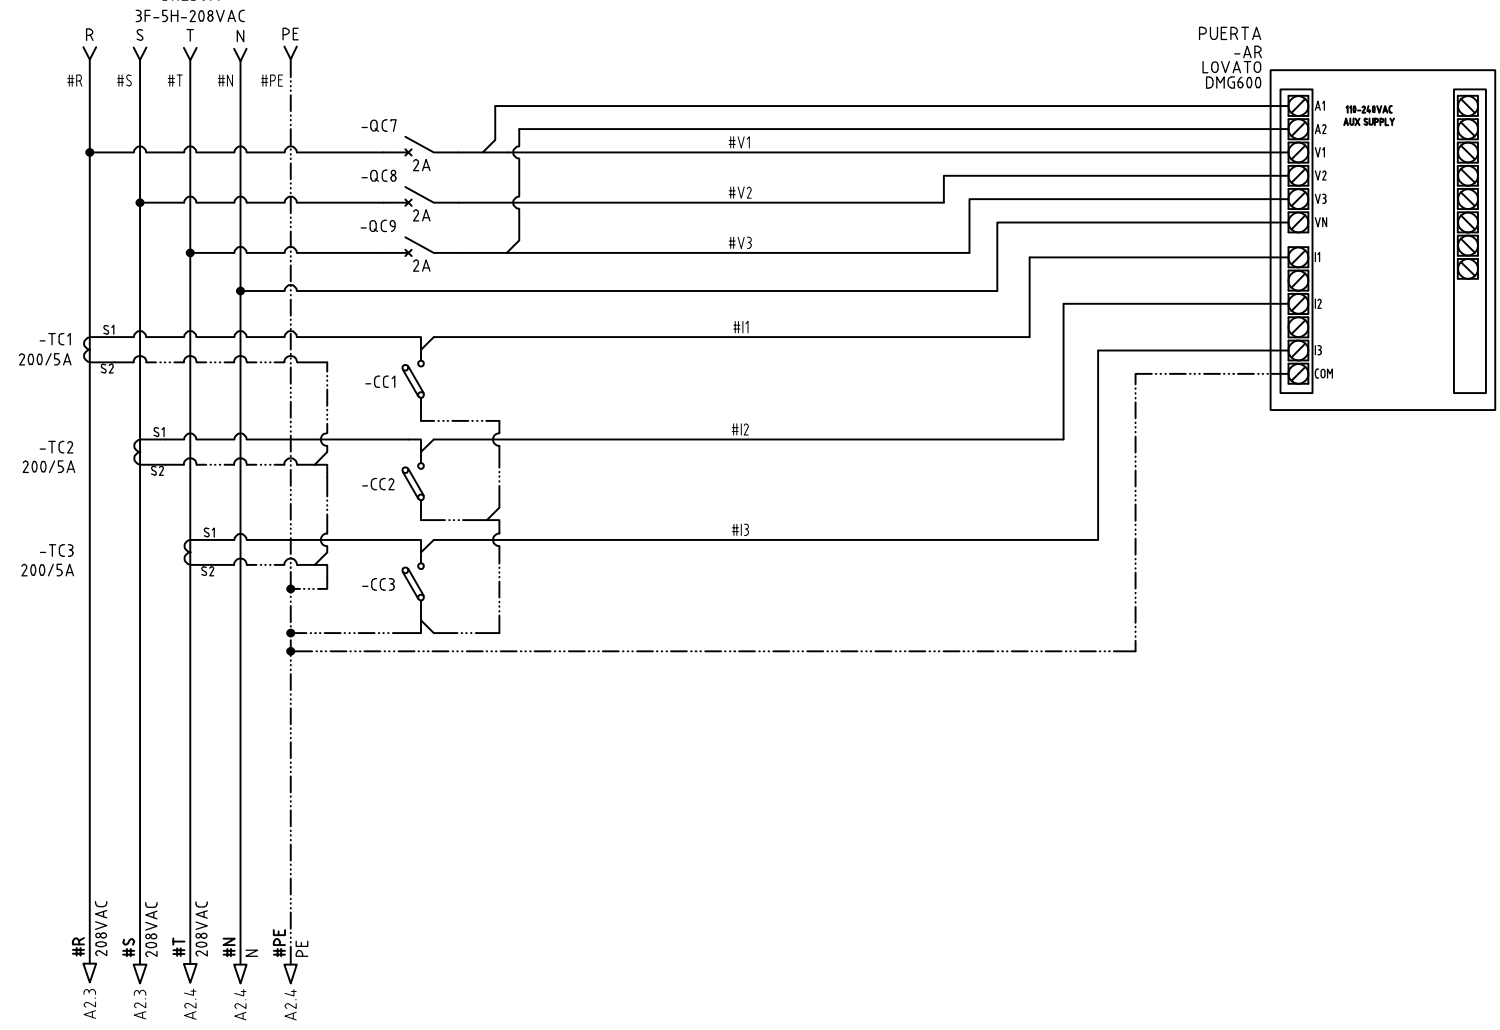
3F-5H-208VAC
R S T N PE
#R #S #T #N #PE

PUERTA
-AR
LOVATO
DMG600

A1
A2
V1
V2
V3
VN
I1
I2
I3
COM

110-240VAC
AUX SUPPLY

-QC7
2A
#V1
-QC8
2A
#V2
-QC9
2A
#V3

-TC1
200/5A
S1
S2
#I1
-CC1

-TC2
200/5A
S1
S2
#I2
-CC2

-TC3
200/5A
S1
S2
#I3
-CC3

#R 208VAC
A2.3
#S 208VAC
A2.3
#T 208VAC
A2.4
#N N
A2.4
#PE PE
A2.4